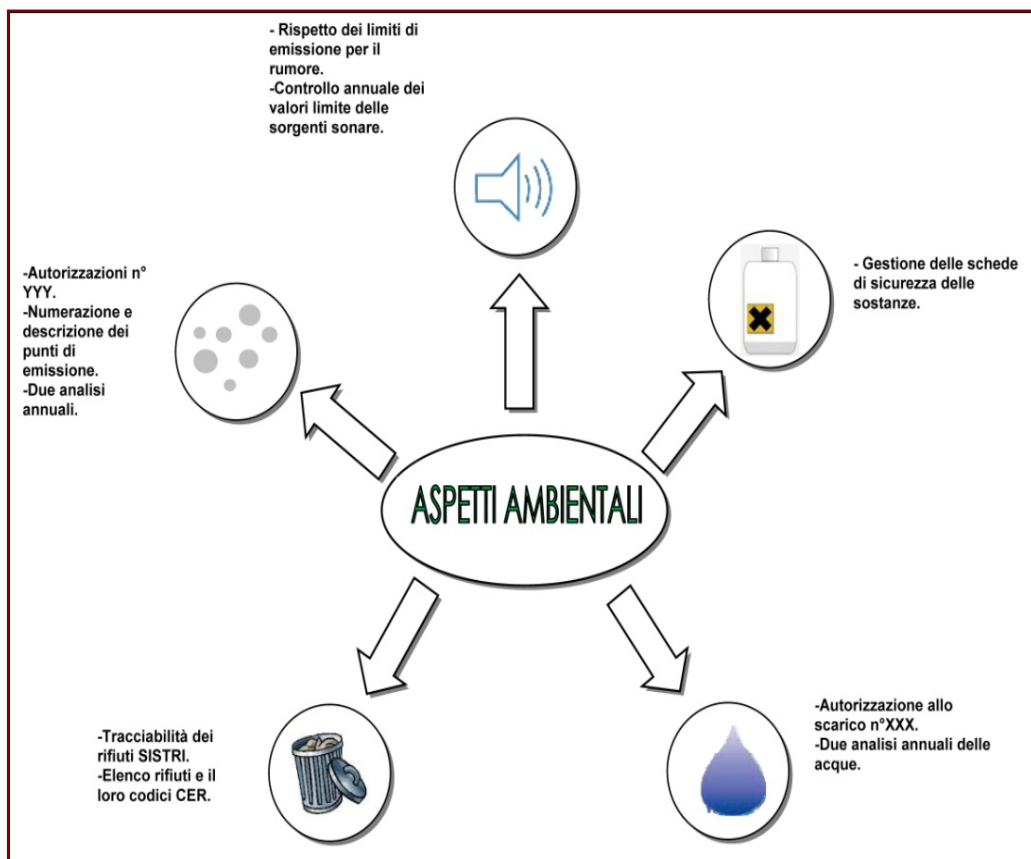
- Rispetto dei limiti di emissione per il rumore.
-Controllo annuale dei valori limite delle sorgenti sonare.

-Autorizzazioni n° YYY.
-Numerazione e descrizione dei punti di emissione.
-Due analisi annuali.

- Gestione delle schede di sicurezza delle sostanze.

ASPETTI AMBIENTALI

-Tracciabilità dei rifiuti SISTRI.
-Elenco rifiuti e il loro codici CER.

-Autorizzazione allo scarico n°XXX.
-Due analisi annuali delle acque.